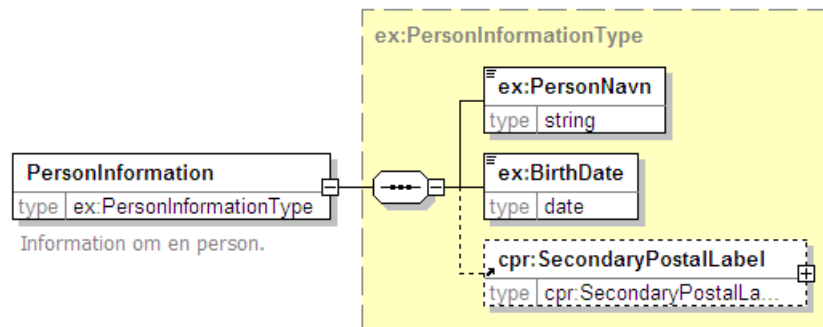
ex:PersonInformationType

PersonInformation
type ex:PersonInformationType

Information om en person.

ex:PersonNavn
type string

ex:BirthDate
type date

cpr:SecondaryPostalLabel
type cpr:SecondaryPostalLa...